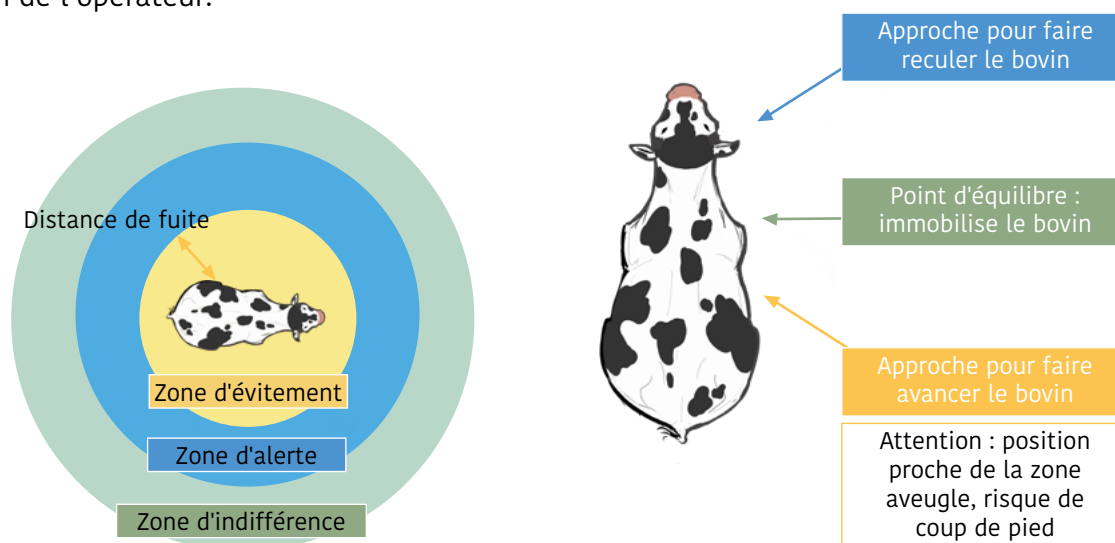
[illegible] de l'opérateur.

Distance de fuite

Zone d'évitement

Zone d'alerte

Zone d'indifférence

Approche pour faire reculer le bovin

Point d'équilibre : immobilise le bovin

Approche pour faire avancer le bovin

Attention : position proche de la zone aveugle, risque de coup de pied